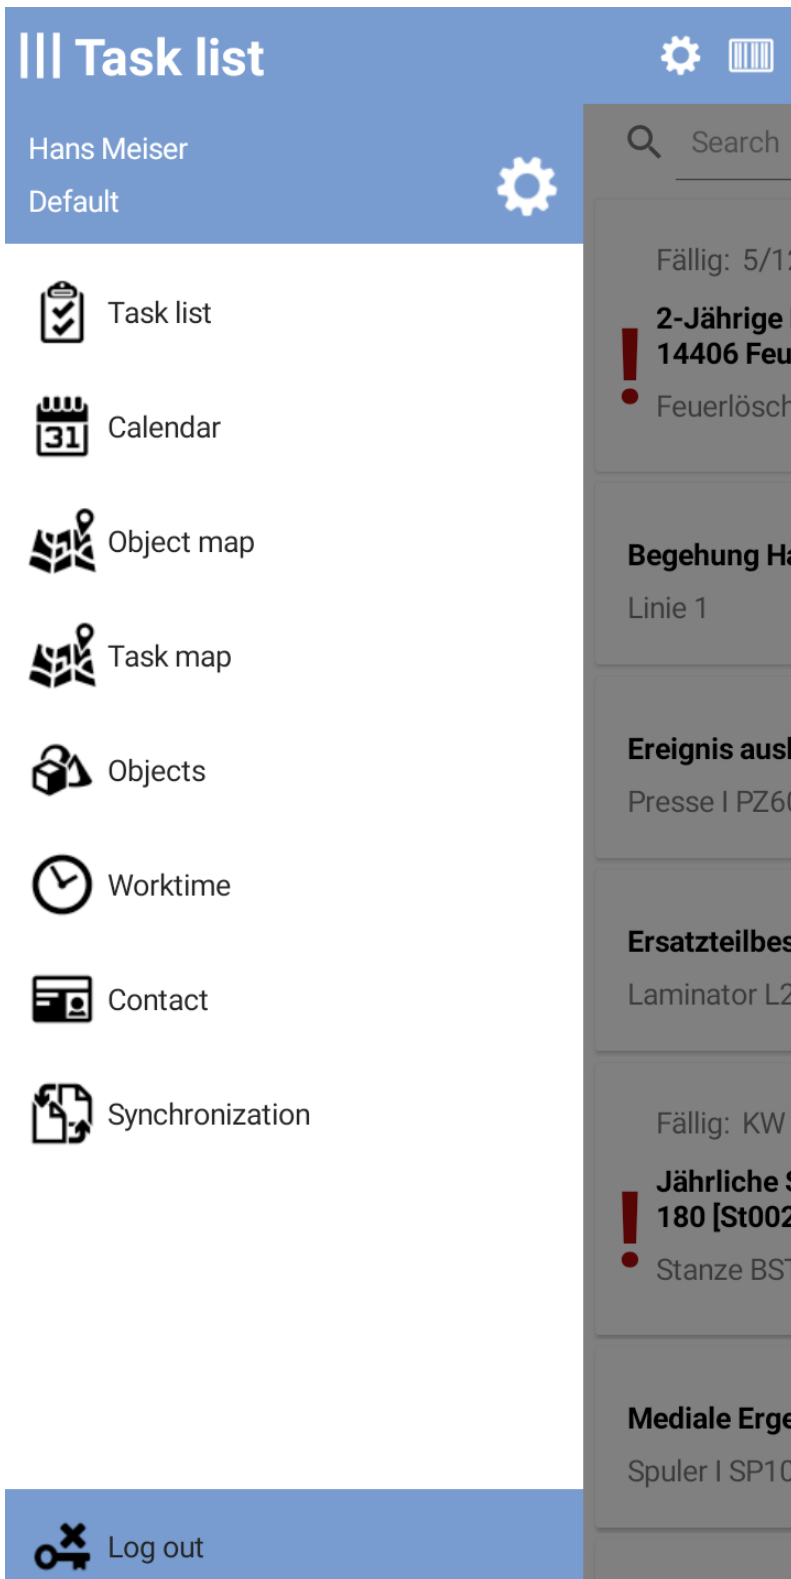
Task list

Hans Meiser
Default

Task list

Calendar

Object map

Task map

Objects

Worktime

Contact

Synchronization

Log out

Search

Fällig: 5/1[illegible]
2-Jährige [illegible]
14406 Feu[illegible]
Feuerlösch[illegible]

Begehung Ha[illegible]
Linie 1

Ereignis aus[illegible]
Presse I PZ6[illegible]

Ersatzteilbes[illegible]
Laminator L2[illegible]

Fällig: KW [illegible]
Jährliche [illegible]
180 [St002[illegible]
Stanze BS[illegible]

Mediale Erge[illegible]
Spuler I SP1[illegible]